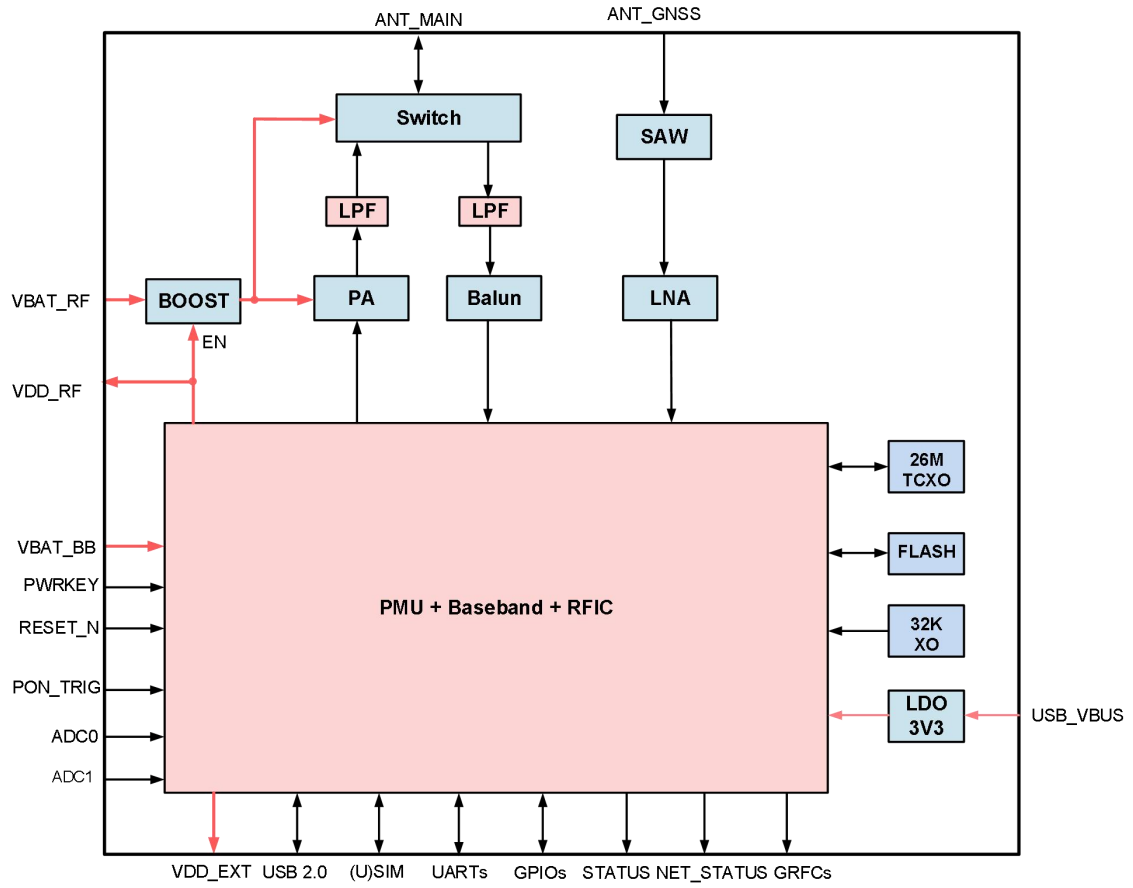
ANT_MAIN
ANT_GNSS

Switch
SAW
LPF
LPF
VBAT_RF
BOOST
PA
Balun
LNA
EN
VDD_RF

26M
TCXO
VBAT_BB
FLASH
PWRKEY
PMU + Baseband + RFIC
RESET_N
32K
XO
PON_TRIG
LDO
3V3
USB_VBUS
ADC0
ADC1

VDD_EXT USB 2.0 (U)SIM UARTs GPIOs STATUS NET_STATUS GRFCs